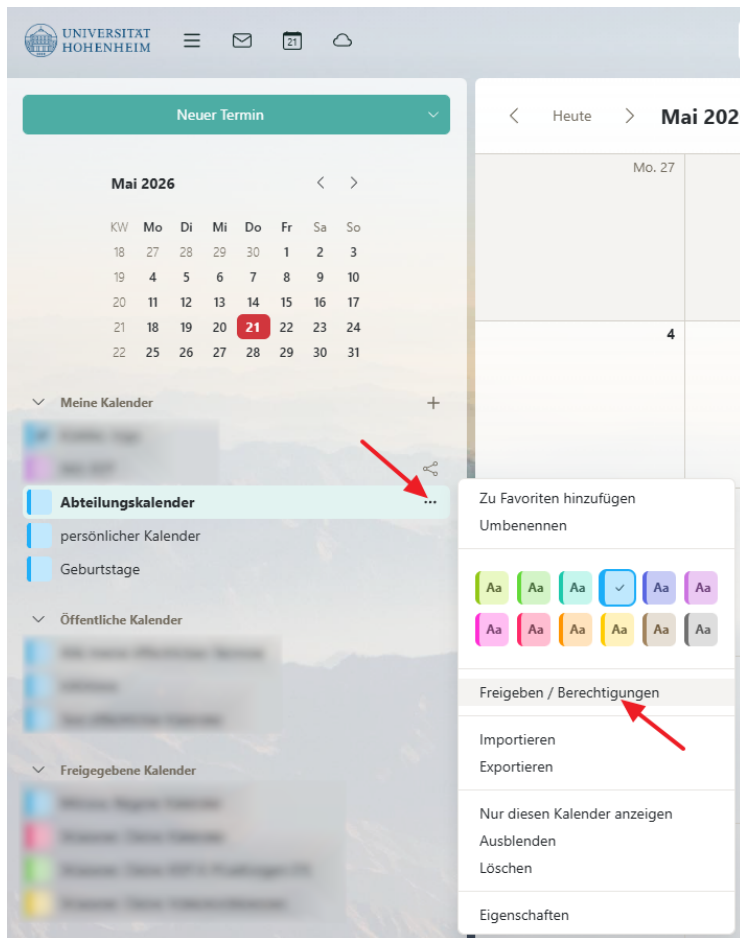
UNIVERSITÄT HOHENHEIM

21

Neuer Termin

Mai 2026

| KW | Mo | Di | Mi | Do | Fr | Sa | So |
|---|---|---|---|---|---|---|---|
| 18 | 27 | 28 | 29 | 30 | 1 | 2 | 3 |
| 19 | 4 | 5 | 6 | 7 | 8 | 9 | 10 |
| 20 | 11 | 12 | 13 | 14 | 15 | 16 | 17 |
| 21 | 18 | 19 | 20 | 21 | 22 | 23 | 24 |
| 22 | 25 | 26 | 27 | 28 | 29 | 30 | 31 |

Meine Kalender

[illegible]

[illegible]

Abteilungskalender ...

persönlicher Kalender

Geburtstage

Öffentliche Kalender

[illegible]

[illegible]

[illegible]

Freigegebene Kalender

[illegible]

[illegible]

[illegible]

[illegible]

Heute

Mai 202

Mo. 27

4

Zu Favoriten hinzufügen
Umbenennen

Aa Aa Aa Aa Aa
Aa Aa Aa Aa Aa Aa

Freigeben / Berechtigungen

Importieren
Exportieren

Nur diesen Kalender anzeigen
Ausblenden
Löschen

Eigenschaften